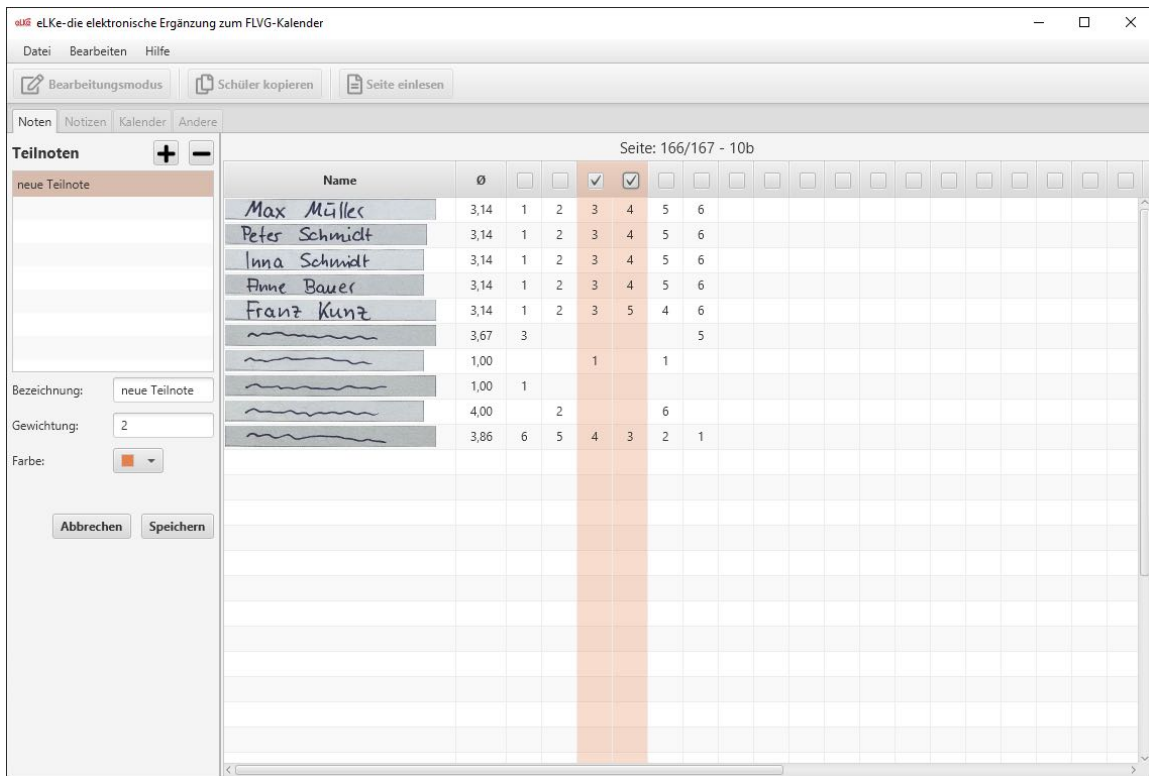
eLKe eLKe-die elektronische Ergänzung zum FLVG-Kalender

Datei Bearbeiten Hilfe

Bearbeitungsmodus Schüler kopieren Seite einlesen

Noten Notizen Kalender Andere

Teilnoten + −

neue Teilnote

Bezeichnung: neue Teilnote

Gewichtung: 2

Farbe:

Abbrechen Speichern

Seite: 166/167 - 10b

| Name | Ø | | | | | | |
|---|---|---|---|---|---|---|---|
| Max Müller | 3,14 | 1 | 2 | 3 | 4 | 5 | 6 |
| Peter Schmidt | 3,14 | 1 | 2 | 3 | 4 | 5 | 6 |
| Inna Schmidt | 3,14 | 1 | 2 | 3 | 4 | 5 | 6 |
| Anne Bauer | 3,14 | 1 | 2 | 3 | 4 | 5 | 6 |
| Franz Kunz | 3,14 | 1 | 2 | 3 | 5 | 4 | 6 |
| | 3,67 | 3 | | | | | 5 |
| | 1,00 | | | 1 | | 1 | |
| | 1,00 | 1 | | | | | |
| | 4,00 | | 2 | | | 6 | |
| | 3,86 | 6 | 5 | 4 | 3 | 2 | 1 |